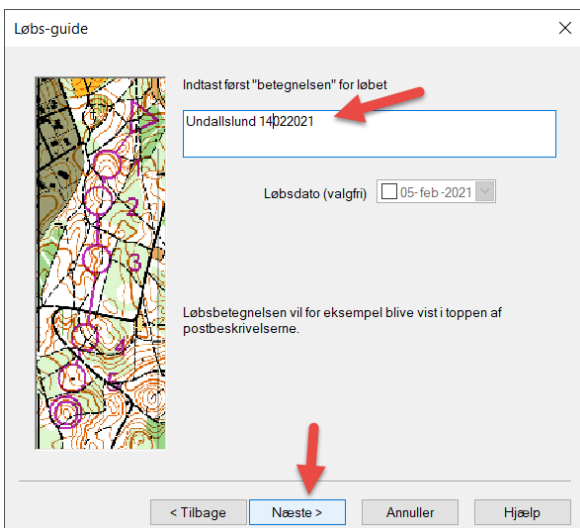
Løbs-guide

Indtast først "betegnelsen" for løbet

Undallslund 14022021

Løbsdato (valgfri) 05-feb-2021

Løbsbetegnelsen vil for eksempel blive vist i toppen af postbeskrivelserne.

2

3

4

5

< Tilbage
Næste >
Annuller
Hjælp